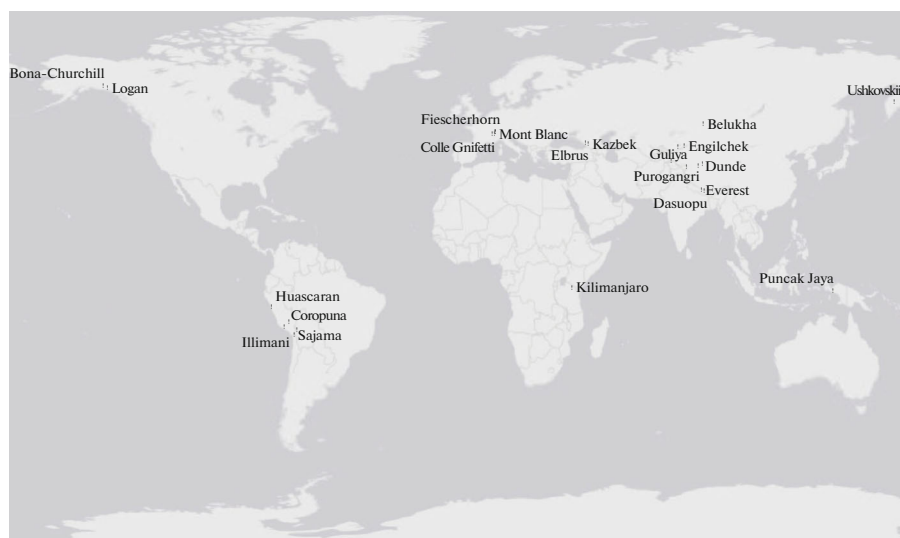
Bona-Churchill
Logan
Ushkovskii
Fiescherhorn
Mont Blanc
Colle Gnifetti
Kazbek
Elbrus
Belukha
Engilchek
Guliya
Dunde
Purogangri
Everest
Dasuopu
Huascaran
Coropuna
Sajama
Illimani
Kilimanjaro
Puncak Jaya